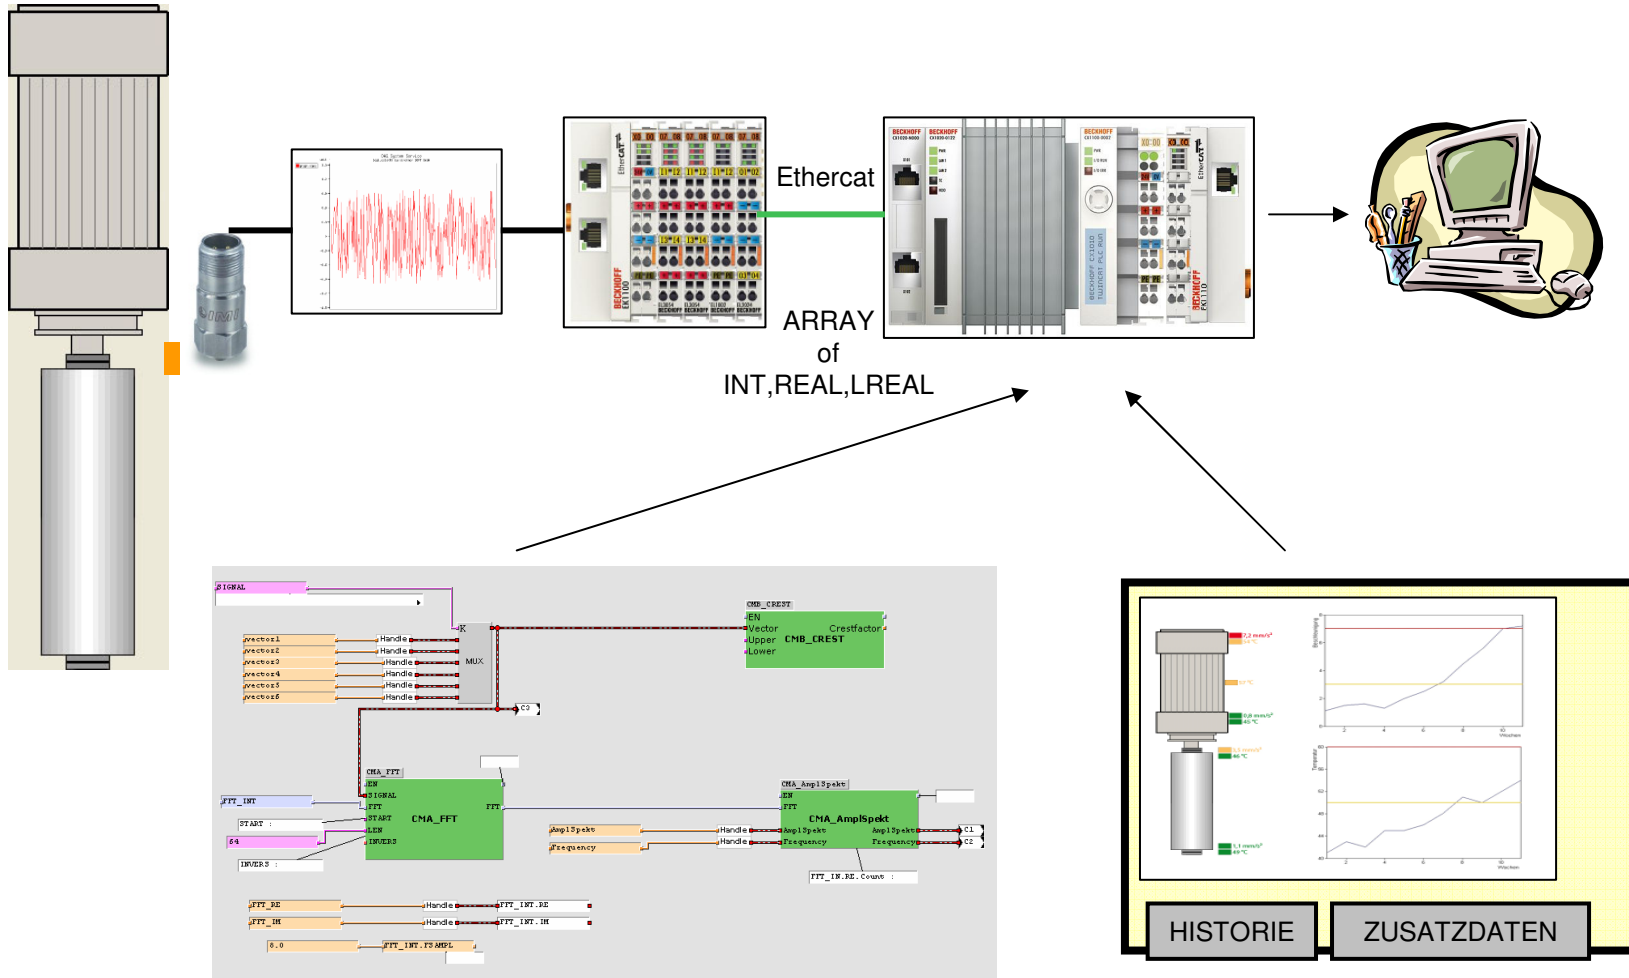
Ethercat

ARRAY
of
INT,REAL,LREAL

EK1100

SIGNAL
vector1
vector2
vector3
vector4
vector5
vector6
Handle
Handle
Handle
Handle
Handle
Handle
K
MUX
C3
CMB_CREST
EN
Vector
Upper
Lower
Crestfactor
CMB_CREST
CMA_FFT
EN
SIGNAL
FFT
START
LEN
INVERS
CMA_FFT
FFT
FFT_INT
START :
64
INVERS :
CMA_AmplSpekt
EN
FFT
CMA_AmplSpekt
AmplSpekt
Frequency
AmplSpekt
Frequency
AmplSpekt
Frequency
Handle
Handle
C1
C2
FFT_IN.RE.Count :
FFT_RE
FFT_IM
Handle
Handle
FFT_INT.RE
FFT_INT.IM
0.0
FFT_INT.FSAMPL

HISTORIE
ZUSATZDATEN